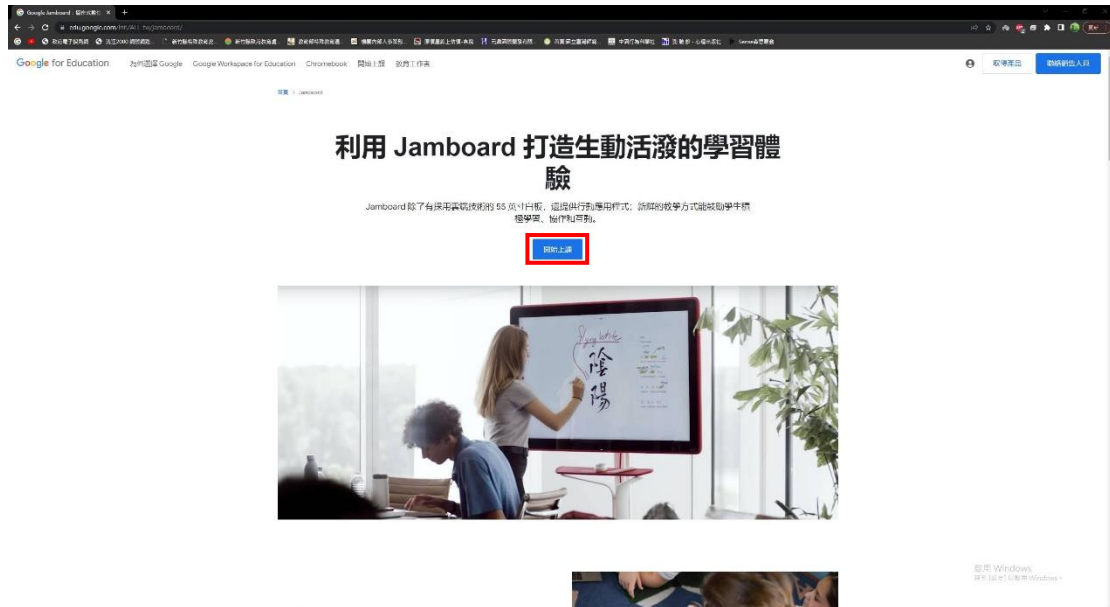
Google Jamboard - 協作式數位... ×

edu.google.com/intl/ALL_tw/jamboard/

Google for Education 為何選擇 Google Google Workspace for Education Chromebook 開始上課 教育工作表

取得產品 聯絡銷售人員

首頁 > Jamboard

利用 Jamboard 打造生動活潑的學習體驗

Jamboard 除了有採用雲端技術的 55 英寸白板，還提供行動應用程式；新鮮的教學方式能鼓勵學生積極學習、協作和互動。

開始上課

陰
陽

啟用 Windows
移至 [設定] 以啟用 Windows。